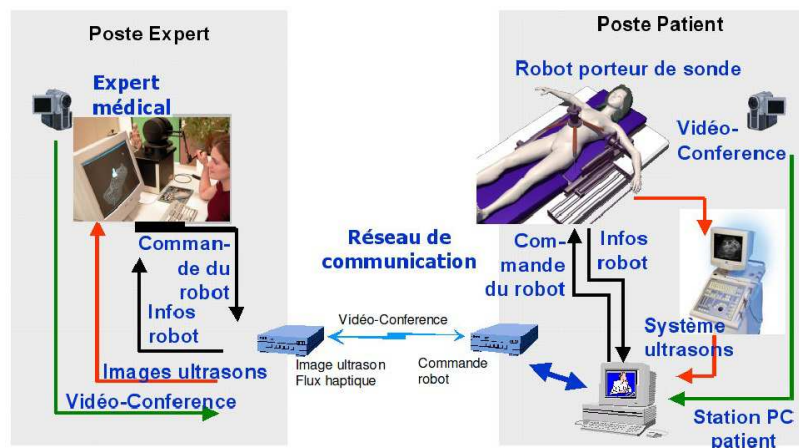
Poste Expert

Expert médical

Commande du robot

Infos robot

Images ultrasons

Vidéo-Conference

Réseau de communication

Vidéo-Conference

Image ultrason Flux haptique

Commande robot

Poste Patient

Robot porteur de sonde

Vidéo-Conference

Commande du robot

Infos robot

Système ultrasons

Station PC patient